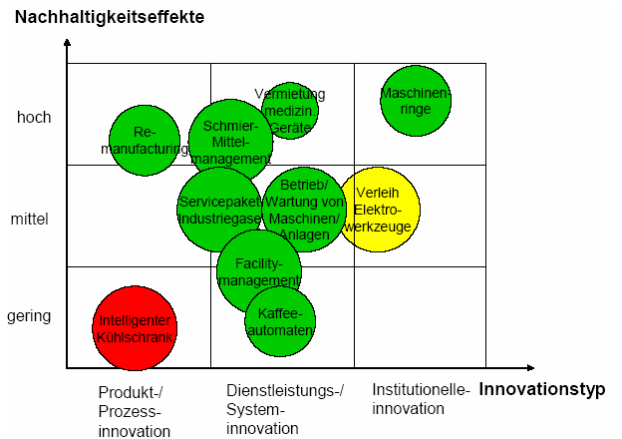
Nachhaltigkeitseffekte

hoch

mittel

gering

Re-manufacturing

Schmier-Mittel-management

Vermietung medizin. Geräte

Maschinen-ringe

Servicepaket Industriegase

Betrieb/ Wartung von Maschinen/ Anlagen

Verleih Elektro-werkzeuge

Facility-management

Intelligenter Kühlschrank

Kaffee-automaten

Produkt-/ Prozess-innovation

Dienstleistungs-/ System-innovation

Institutionelle-innovation

Innovationstyp